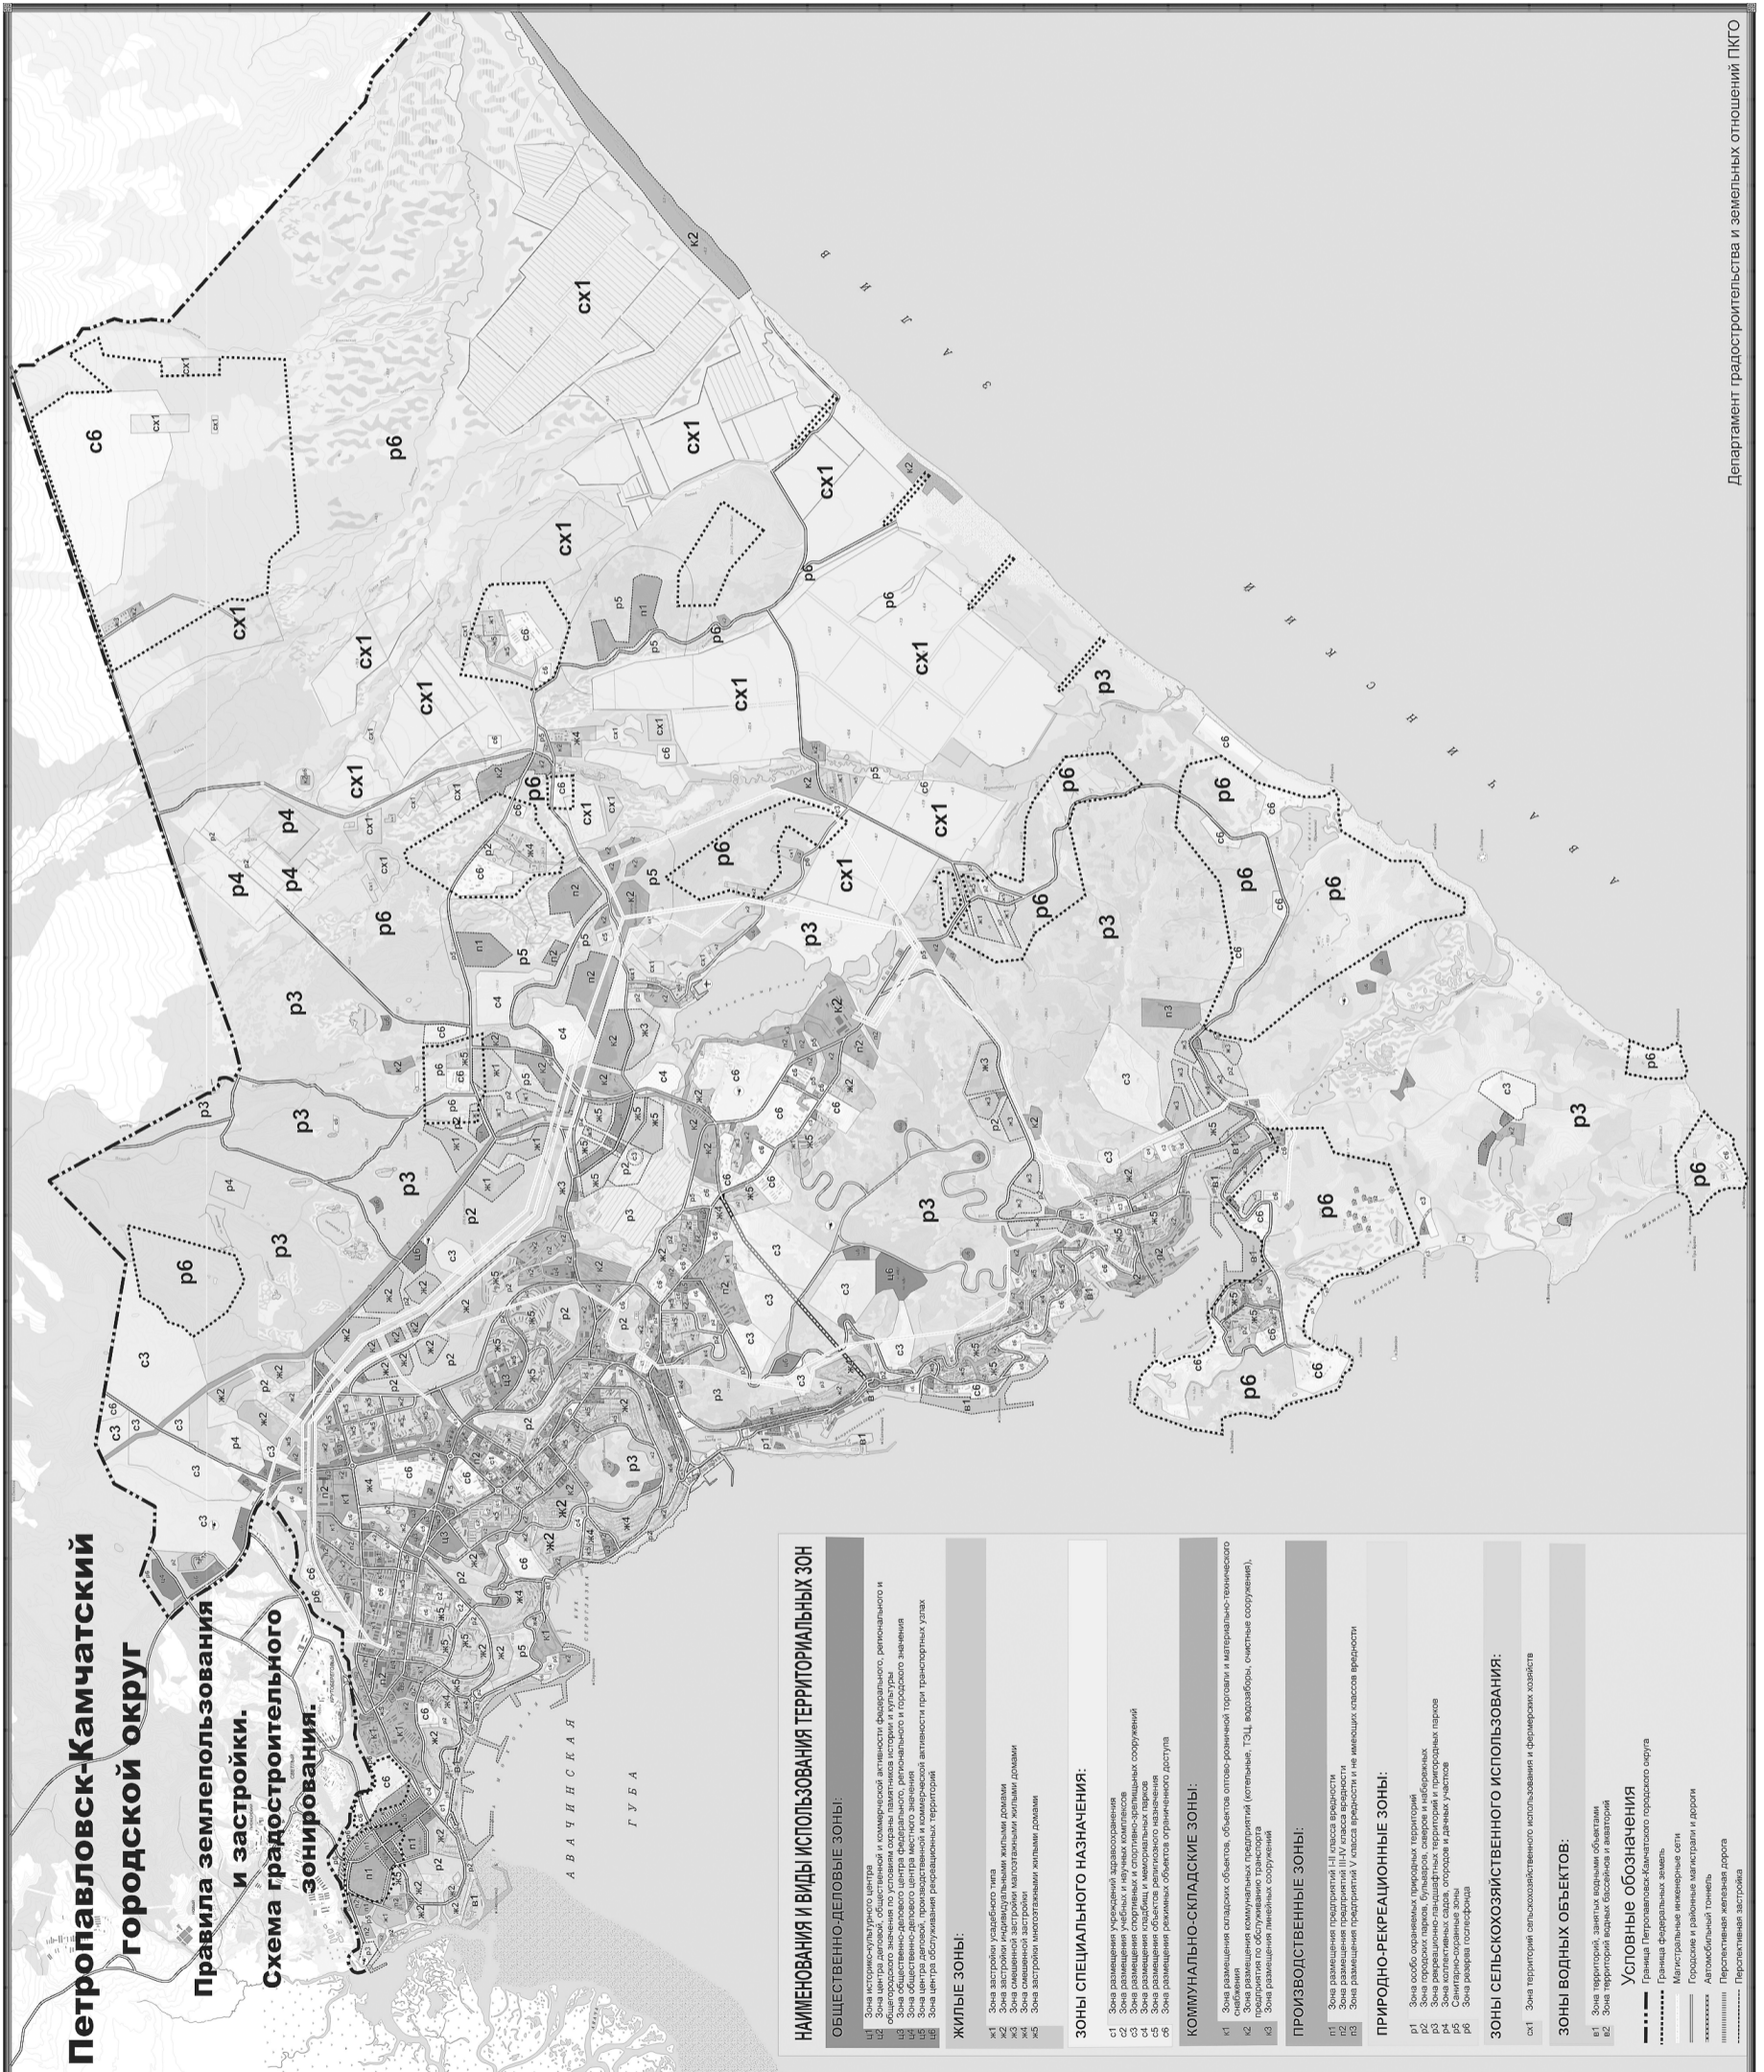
Петропавловск-Камчатский городской округ

Правила землепользования и застройки. Схема градостроительного зонирования.

НАИМЕНОВАНИЯ И ВИДЫ ИСПОЛЬЗОВАНИЯ ТЕРРИТОРИАЛЬНЫХ ЗОН

ОБЩЕСТВЕННО-ДЕЛОВЫЕ ЗОНЫ:
ц1 Зона историко-культурного центра
ц2 Зона центра деловой, общественной и коммерческой активности федерального, регионального и общегородского значения по условиям охраны памятников истории и культуры
ц3 Зона общественно-делового центра федерального, регионального и городского значения
ц4 Зона общественно-делового центра местного значения
ц5 Зона центра деловой, производственной и коммерческой активности при транспортных узлах
ц6 Зона центра обслуживания рекреационных территорий

ЖИЛЫЕ ЗОНЫ:
ж1 Зона застройки усадебного типа
ж2 Зона застройки индивидуальными жилыми домами
ж3 Зона смешанной застройки малоэтажными жилыми домами
ж4 Зона смешанной застройки
ж5 Зона застройки многоэтажными жилыми домами

ЗОНЫ СПЕЦИАЛЬНОГО НАЗНАЧЕНИЯ:
с1 Зона размещения учреждений здравоохранения
с2 Зона размещения учебных и научных комплексов
с3 Зона размещения спортивных и спортивно-зрелищных сооружений
с4 Зона размещения кладбищ и мемориальных парков
с5 Зона размещения объектов религиозного назначения
с6 Зона размещения режимных объектов ограниченного доступа

КОММУНАЛЬНО-СКЛАДСКИЕ ЗОНЫ:
к1 Зона размещения складских объектов, объектов оптово-розничной торговли и материально-технического снабжения
к2 Зона размещения коммунальных предприятий (котельные, ТЭЦ, водозаборы, очистные сооружения), предприятий по обслуживанию транспорта
к3 Зона размещения линейных сооружений

ПРОИЗВОДСТВЕННЫЕ ЗОНЫ:
п1 Зона размещения предприятий I-II класса вредности
п2 Зона размещения предприятий III-IV класса вредности
п3 Зона размещения предприятий V класса вредности и не имеющих классов вредности

ПРИРОДНО-РЕКРЕАЦИОННЫЕ ЗОНЫ:
р1 Зона особо охраняемых природных территорий
р2 Зона городских парков, бульваров, скверов и набережных
р3 Зона рекреационно-ландшафтных территорий и пригородных парков
р4 Зона коллективных садов, огородов и дачных участков
р5 Санитарно-защитные зоны
р6 Зона резерва гослесфонда

ЗОНЫ СЕЛЬСКОХОЗЯЙСТВЕННОГО ИСПОЛЬЗОВАНИЯ:
сх1 Зона территорий сельскохозяйственного использования и фермерских хозяйств

ЗОНЫ ВОДНЫХ ОБЪЕКТОВ:
в1 Зона территорий, занятых водными объектами
в2 Зона территорий водных бассейнов и акваторий

Условные обозначения
Граница Петропавловск-Камчатского городского округа
Граница федеральных земель
Магистральные инженерные сети
Городские и районные магистрали и дороги
Автомобильный тоннель
Перспективная железная дорога
Перспективная застройка

АВАЧИНСКАЯ ГУБА

АВАЧИНСКИЙ ЗАЛИВ

Департамент градостроительства и земельных отношений ПКГО

с6 сх1 сх1 сх1 р6 сх1 к2 сх1 сх1 р6 сх1 р5 п1 сх1 сх1 сх1 р6 р6 сх1 р3 сх1 р4 р4 р4 р6 р6 с6 р5 сх1 сх1 р6 р6 р6 р6 п1 р5 р3 р3 р3 р6 с4 п2 с4 к2 к2 с3 ж3 п3 р3 р6 р3 с4 с6 с6 р5 к2 к2 ж5 ж5 р3 р3 р3 р3 р6 с6 с3 ж2 ж2 ж2 ж3 р2 ж4 с6 с6 р3 ц6 с3 с3 с3 р3 р6 р6 с6 ж5 ж5 в1 в1 в1 р3 р2 ж2 ж4 с6 с6 ж5 п2 р2 ж2 ж2 р5 с6 п1 п1 ж2 р2 в1 с3 с3 р4 с3 с6 р6